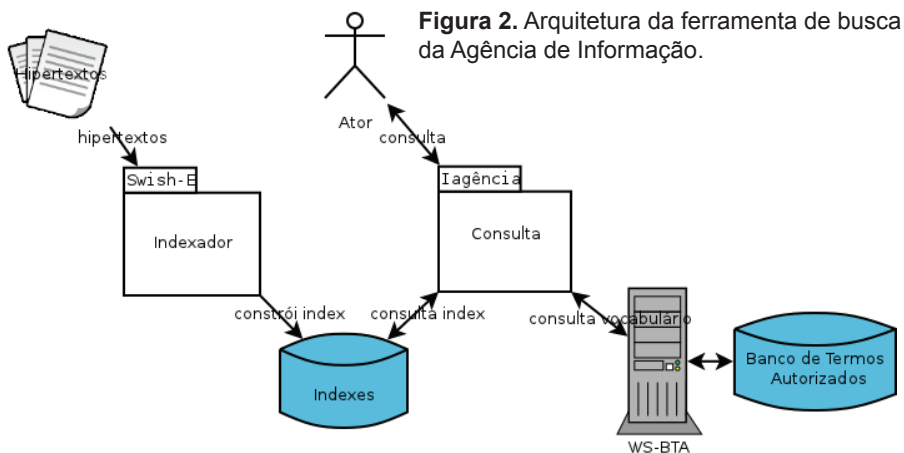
**Figura 2.** Arquitetura da ferramenta de busca da Agência de Informação.

Hipertextos

hipertextos

Ator

consulta

Swish-E

Indexador

Iagência

Consulta

constrói index

consulta index

consulta vocabulário

Indexes

Banco de Termos Autorizados

WS-BTA